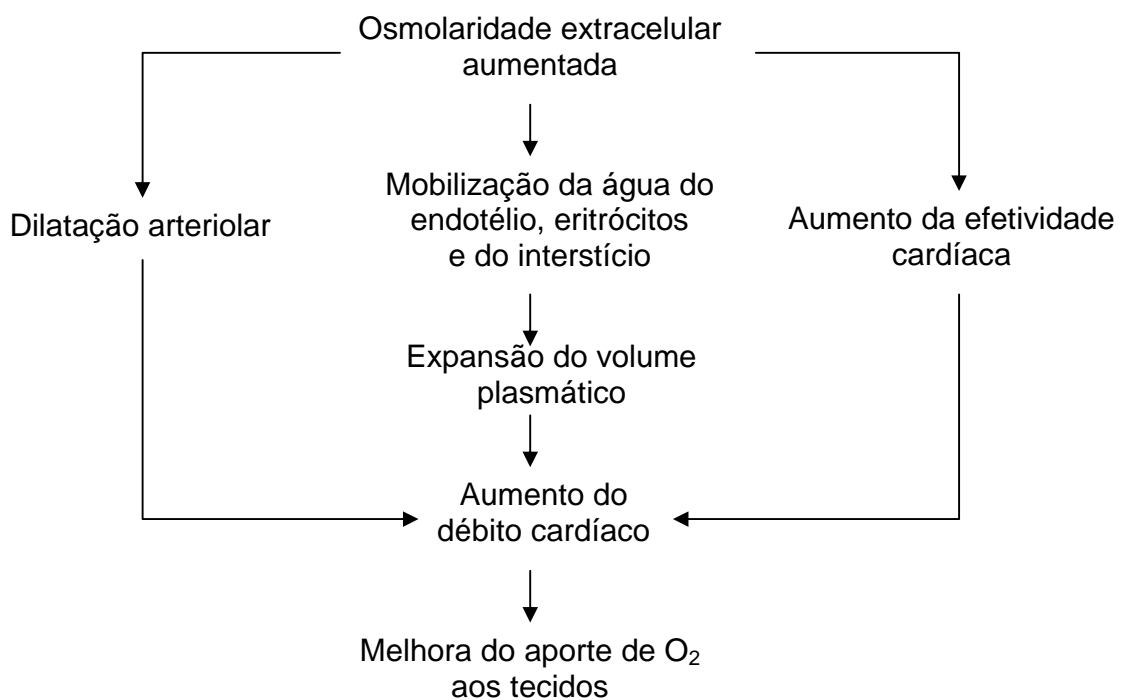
Osmolaridade extracelular aumentada

Dilatação arteriolar

Mobilização da água do endotélio, eritrócitos e do interstício

Aumento da efetividade cardíaca

Expansão do volume plasmático

Aumento do débito cardíaco

Melhora do aporte de $O_2$ aos tecidos